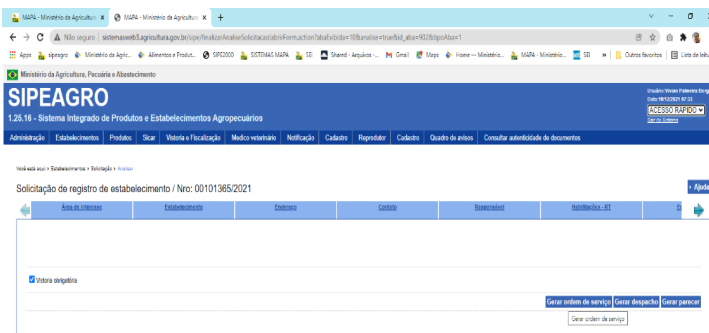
MAPA - Ministério da Agricultura ×
MAPA - Ministério da Agricultura ×
+

Não seguro | sistemasweb3.agricultura.gov.br/sipe/finalizarAnaliseSolicitacaoEstabelecimentoForm.action?abaExibida=1&analise=true&id_aba=937&tipoAba=1

Apps | sipeagro | Ministério da Agric... | Alimentos e Produt... | SIPE2000 | SISTEMAS MAPA | SEI | Shared - Arquivos -... | Gmail | Maps | Home — Ministério... | MAPA - Ministério... | SEI | » | Outros favoritos | Lista de leitura

Ministério da Agricultura, Pecuária e Abastecimento

SIPEAGRO
1.26.16 - Sistema Integrado de Produtos e Estabelecimentos Agropecuários

Usuário: Vivian Palmeira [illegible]
Data: 18/12/2021 07:33
ACESSO RÁPIDO
Sair do Sistema

Administração | Estabelecimentos | Produtos | Sicar | Vistoria e Fiscalização | Medico veterinário | Notificação | Cadastro | Reprodutor | Cadastro | Quadro de avisos | Consultar autenticidade de documentos

Você está aqui: > Estabelecimentos > Solicitação > Analisar

Solicitação de registro de estabelecimento / Nro: 00101365/2021

» Ajuda

Área de interesse | Estabelecimento | Endereço | Contato | Responsável | Habilitações - RT

Vistoria obrigatória

Gerar ordem de serviço | Gerar despacho | Gerar parecer

Gerar ordem de serviço